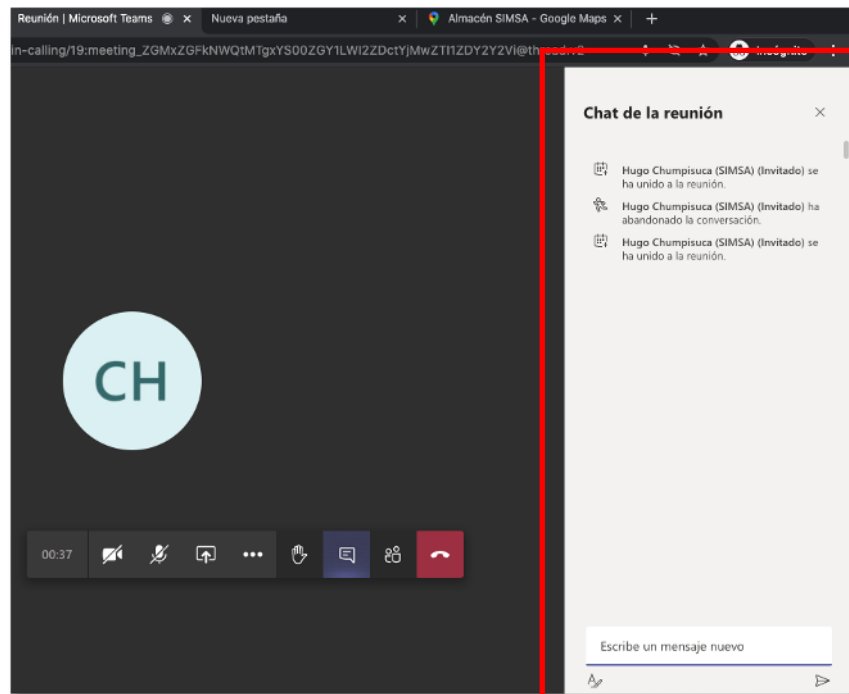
Reunión | Microsoft Teams × Nueva pestaña × Almacén SIMSA - Google Maps × +

in-calling/19:meeting_ZGMxZGFkNWQtMTgxYS00ZGY1LWI2ZDctYjMwZTI1ZDY2Y2Vi@thr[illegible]

Incógnito

Chat de la reunión

Hugo Chumpisuca (SIMSA) (Invitado) se ha unido a la reunión.

Hugo Chumpisuca (SIMSA) (Invitado) ha abandonado la conversación.

Hugo Chumpisuca (SIMSA) (Invitado) se ha unido a la reunión.

CH

00:37

Escribe un mensaje nuevo